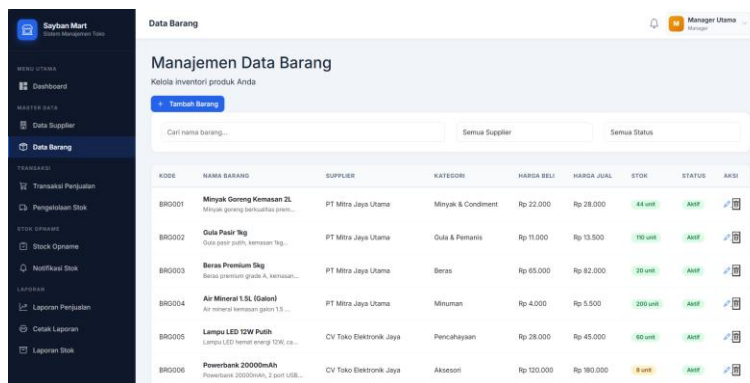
Sayban Mart
Sistem Manajemen Toko

MENU UTAMA
Dashboard
MASTER DATA
Data Supplier
Data Barang
TRANSAKSI
Transaksi Penjualan
Pengelolaan Stok
STOK OPNAME
Stock Opname
Notifikasi Stok
LAPORAN
Laporan Penjualan
Cetak Laporan
Laporan Stok

Data Barang

M Manager Utama
Manager

Manajemen Data Barang
Kelola inventori produk Anda

+ Tambah Barang

Cari nama barang...
Semua Supplier
Semua Status

| KODE | NAMA BARANG | SUPPLIER | KATEGORI | HARGA BELI | HARGA JUAL | STOK | STATUS | AKSI |
|---|---|---|---|---|---|---|---|---|
| BRG001 | Minyak Goreng Kemasan 2L Minyak goreng berkualitas prem... | PT Mitra Jaya Utama | Minyak & Condiment | Rp 22.000 | Rp 28.000 | 44 unit | Aktif | |
| BRG002 | Gula Pasir 1kg Gula pasir putih, kemasan 1kg... | PT Mitra Jaya Utama | Gula & Pemanis | Rp 11.000 | Rp 13.500 | 110 unit | Aktif | |
| BRG003 | Beras Premium 5kg Beras premium grade A, kemasan... | PT Mitra Jaya Utama | Beras | Rp 65.000 | Rp 82.000 | 20 unit | Aktif | |
| BRG004 | Air Mineral 1.5L (Galon) Air mineral kemasan galon 1.5 ... | PT Mitra Jaya Utama | Minuman | Rp 4.000 | Rp 5.500 | 200 unit | Aktif | |
| BRG005 | Lampu LED 12W Putih Lampu LED hemat energi 12W, ca... | CV Toko Elektronik Jaya | Pencahayaan | Rp 28.000 | Rp 45.000 | 60 unit | Aktif | |
| BRG006 | Powerbank 20000mAh Powerbank 20000mAh, 2 port USB... | CV Toko Elektronik Jaya | Aksesori | Rp 120.000 | Rp 180.000 | 8 unit | Aktif | |